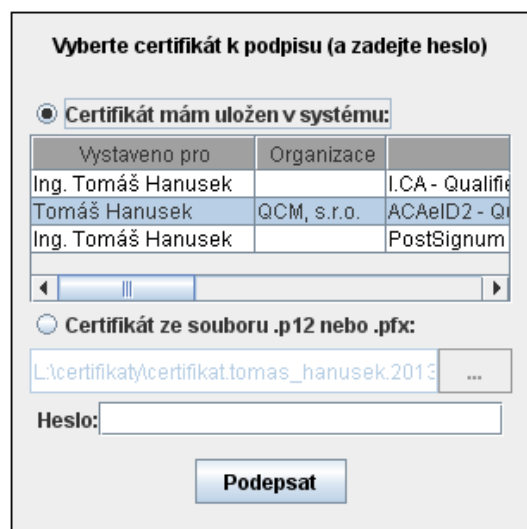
Vyberte certifikát k podpisu (a zadejte heslo)

Certifikát mám uložen v systému:

| Vystaveno pro | Organizace | |
|---|---|---|
| Ing. Tomáš Hanusek | | I.CA - Qualifie |
| Tomáš Hanusek | QCM, s.r.o. | ACAeID2 - Qu |
| Ing. Tomáš Hanusek | | PostSignum |

Certifikát ze souboru .p12 nebo .pfx:

L:\certifikaty\certifikat.tomas_hanusek.2013

...

Heslo:

Podepsat